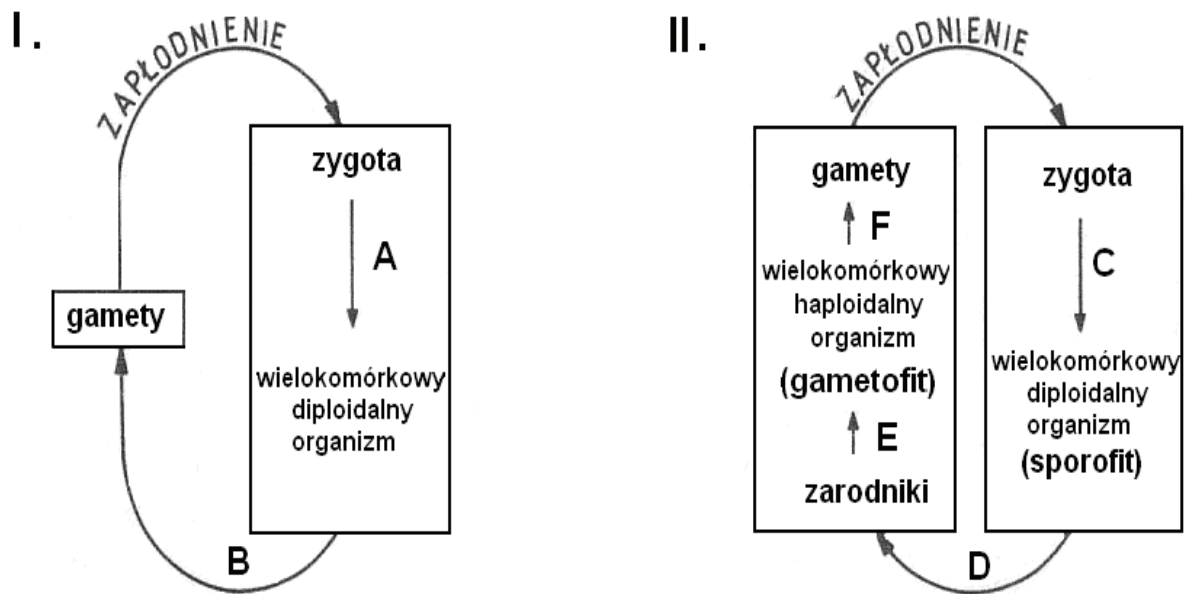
I.

ZAPŁODNIENIE

zygota

A

wielokomórkowy diploidalny organizm

gamety

B

II.

ZAPŁODNIENIE

gamety

F

wielokomórkowy haploidalny organizm

(gametofit)

E

zarodniki

zygota

C

wielokomórkowy diploidalny organizm

(sporofit)

D